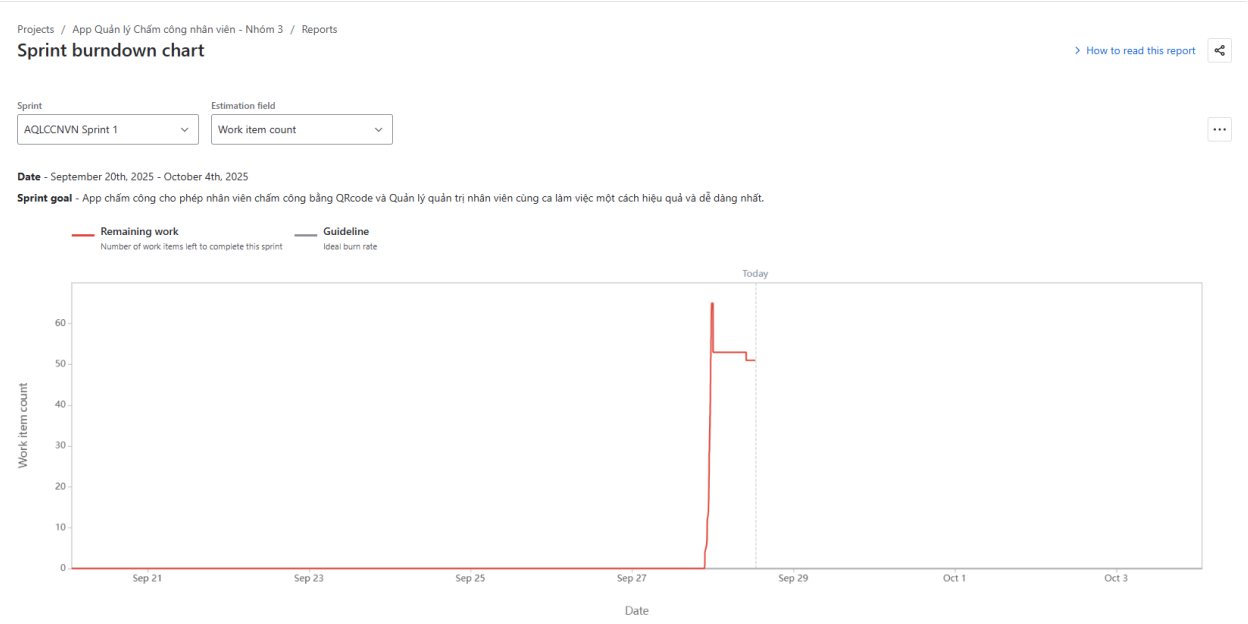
Projects / App Quản lý Chấm công nhân viên - Nhóm 3 / Reports

Sprint burndown chart

How to read this report

Sprint
AQLCCNVN Sprint 1

Estimation field
Work item count

Date - September 20th, 2025 - October 4th, 2025

Sprint goal - App chấm công cho phép nhân viên chấm công bằng QRcode và Quản lý quản trị nhân viên cùng ca làm việc một cách hiệu quả và dễ dàng nhất.

Remaining work
Number of work items left to complete this sprint

Guideline
Ideal burn rate

Today

Work item count

60
50
40
30
20
10
0

Sep 21 Sep 23 Sep 25 Sep 27 Sep 29 Oct 1 Oct 3

Date